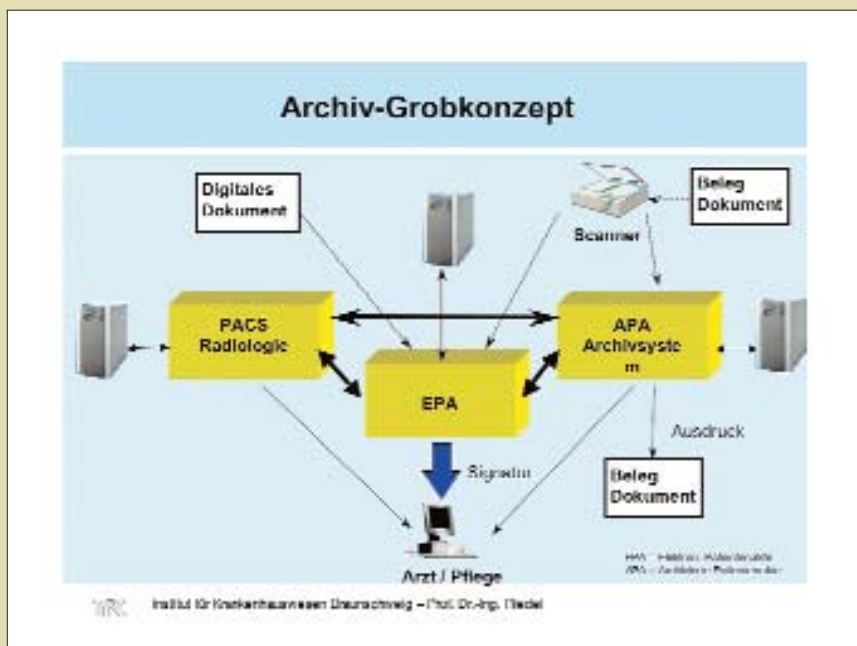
Archiv-Grobkonzept

Digitales Dokument

Beleg Dokument

Scanner

PACS Radiologie

APA Archivsyste m

EPA

Ausdruck

Signatur

Beleg Dokument

Arzt / Pflege

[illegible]
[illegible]

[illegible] Institut für Krankenhauswesen Braunschweig – Prof. Dr.-Ing. Riedel